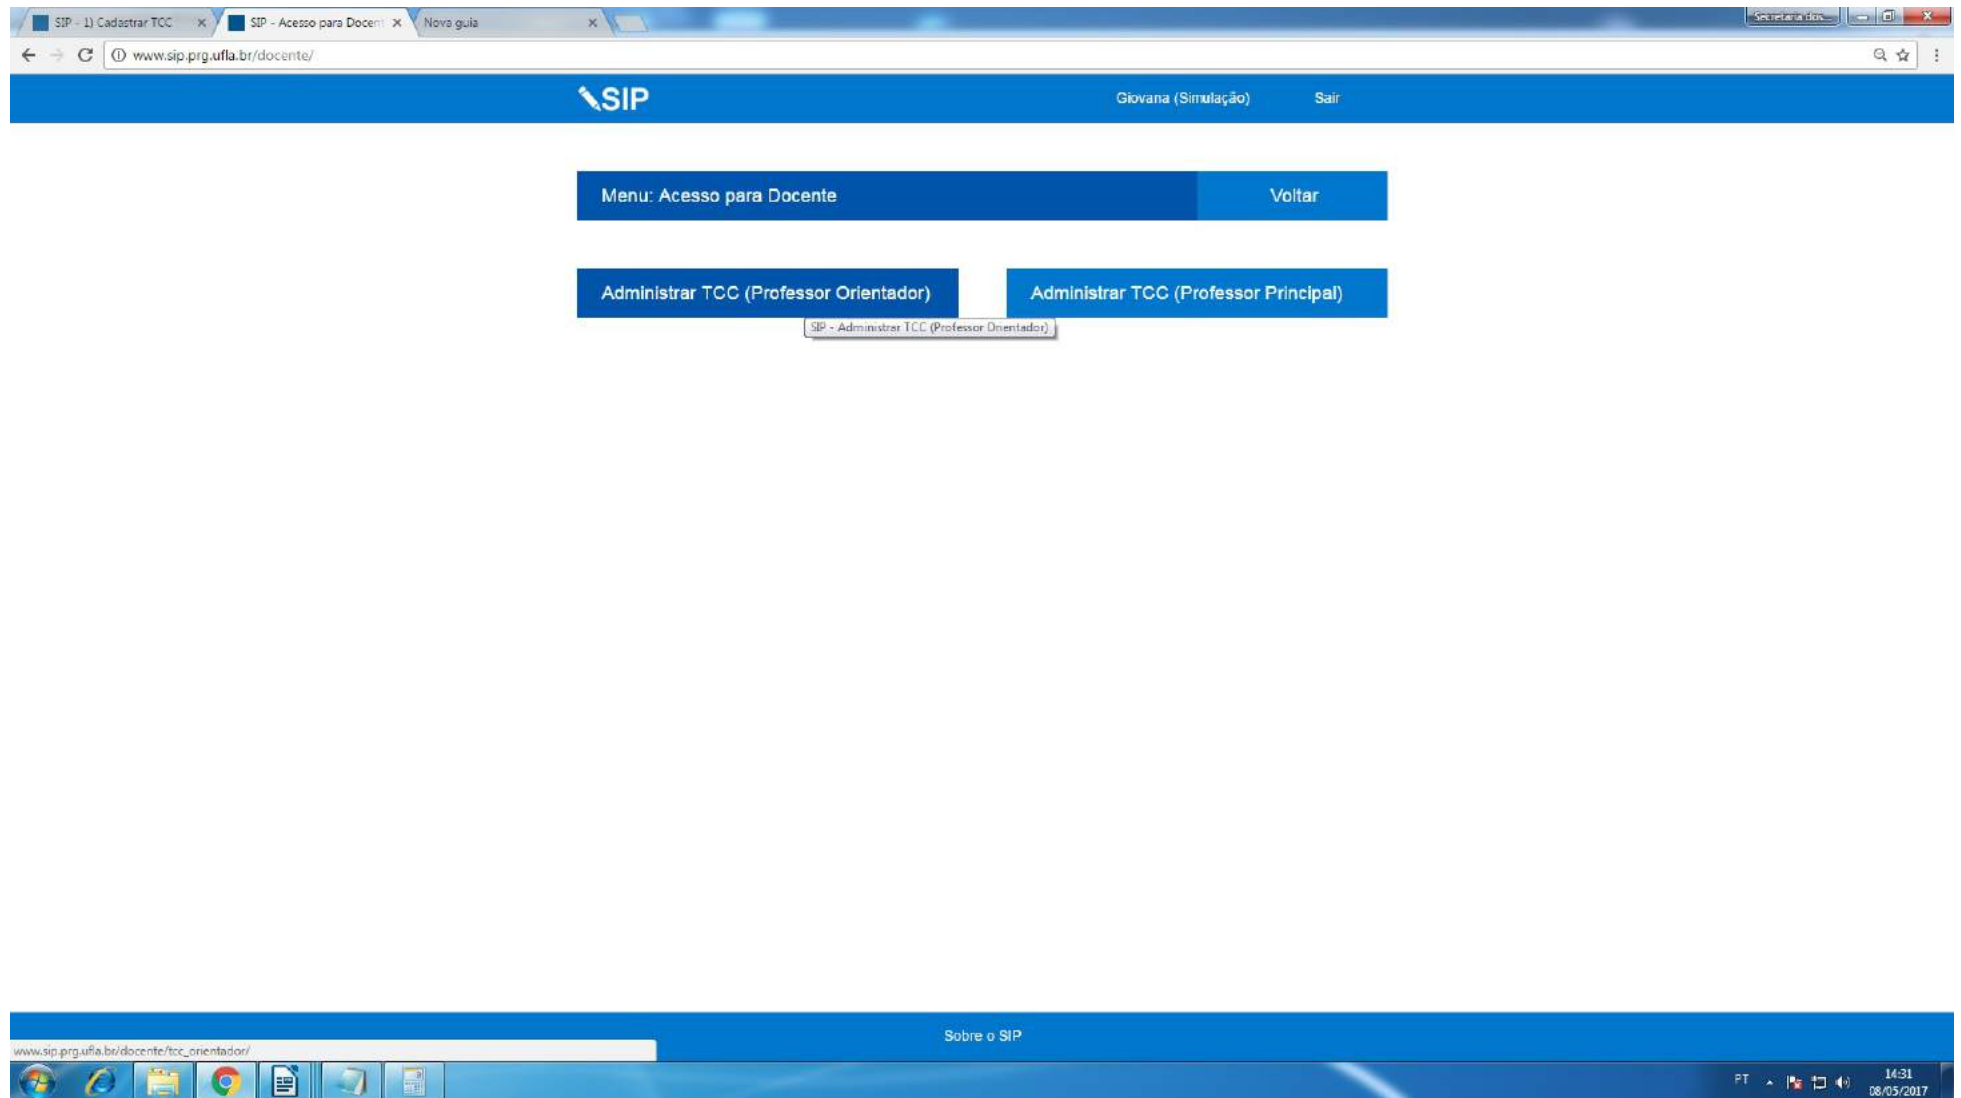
SIP - 1) Cadastrar TCC ×
SIP - Acesso para Docen ×
Nova guia ×
Secretaria dos...

www.sip.prg.ufla.br/docente/

SIP
Giovana (Simulação)
Sair

Menu: Acesso para Docente
Voltar

Administrar TCC (Professor Orientador)
Administrar TCC (Professor Principal)
SIP - Administrar TCC (Professor Orientador)

Sobre o SIP

www.sip.prg.ufla.br/docente/tcc_orientador/

PT
14:31
08/05/2017